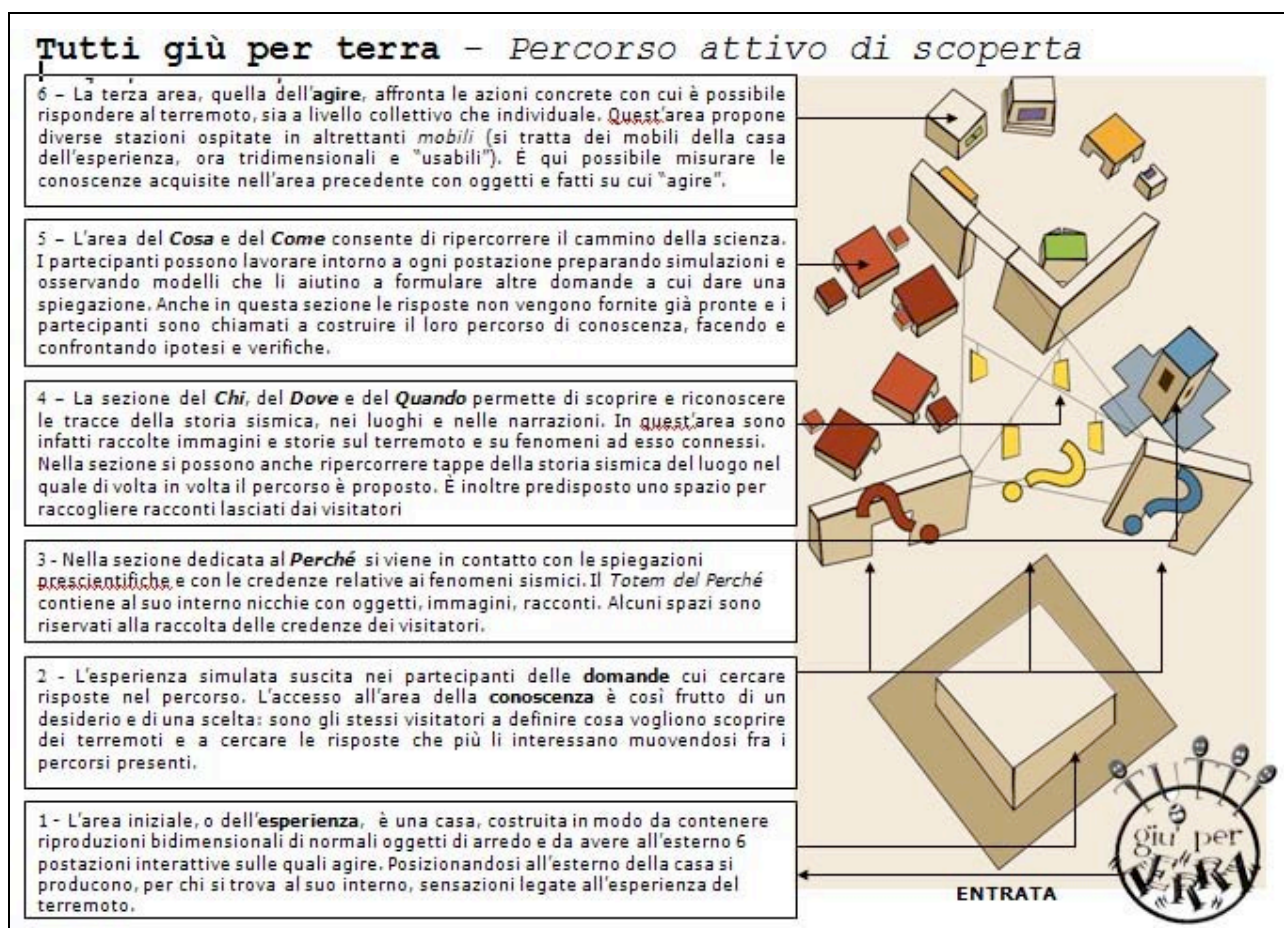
**Tutti giù per terra** – *Percorso attivo di scoperta*

6 – La terza area, quella dell'**agire**, affronta le azioni concrete con cui è possibile rispondere al terremoto, sia a livello collettivo che individuale. Quest'area propone diverse stazioni ospitate in altrettanti *mobili* (si tratta dei mobili della casa dell'esperienza, ora tridimensionali e "usabili"). È qui possibile misurare le conoscenze acquisite nell'area precedente con oggetti e fatti su cui "agire".

5 – L'area del ***Cosa*** e del ***Come*** consente di ripercorrere il cammino della scienza. I partecipanti possono lavorare intorno a ogni postazione preparando simulazioni e osservando modelli che li aiutino a formulare altre domande a cui dare una spiegazione. Anche in questa sezione le risposte non vengono fornite già pronte e i partecipanti sono chiamati a costruire il loro percorso di conoscenza, facendo e confrontando ipotesi e verifiche.

4 – La sezione del ***Chi***, del ***Dove*** e del ***Quando*** permette di scoprire e riconoscere le tracce della storia sismica, nei luoghi e nelle narrazioni. In quest'area sono infatti raccolte immagini e storie sul terremoto e su fenomeni ad esso connessi. Nella sezione si possono anche ripercorrere tappe della storia sismica del luogo nel quale di volta in volta il percorso è proposto. È inoltre predisposto uno spazio per raccogliere racconti lasciati dai visitatori

3 - Nella sezione dedicata al ***Perché*** si viene in contatto con le spiegazioni prescientifiche e con le credenze relative ai fenomeni sismici. Il *Totem del Perché* contiene al suo interno nicchie con oggetti, immagini, racconti. Alcuni spazi sono riservati alla raccolta delle credenze dei visitatori.

2 - L'esperienza simulata suscita nei partecipanti delle **domande** cui cercare risposte nel percorso. L'accesso all'area della **conoscenza** è così frutto di un desiderio e di una scelta: sono gli stessi visitatori a definire cosa vogliono scoprire dei terremoti e a cercare le risposte che più li interessano muovendosi fra i percorsi presenti.

1 - L'area iniziale, o dell'**esperienza**, è una casa, costruita in modo da contenere riproduzioni bidimensionali di normali oggetti di arredo e da avere all'esterno 6 postazioni interattive sulle quali agire. Posizionandosi all'esterno della casa si producono, per chi si trova al suo interno, sensazioni legate all'esperienza del terremoto.

ENTRATA

TUTTI giù per TERRA